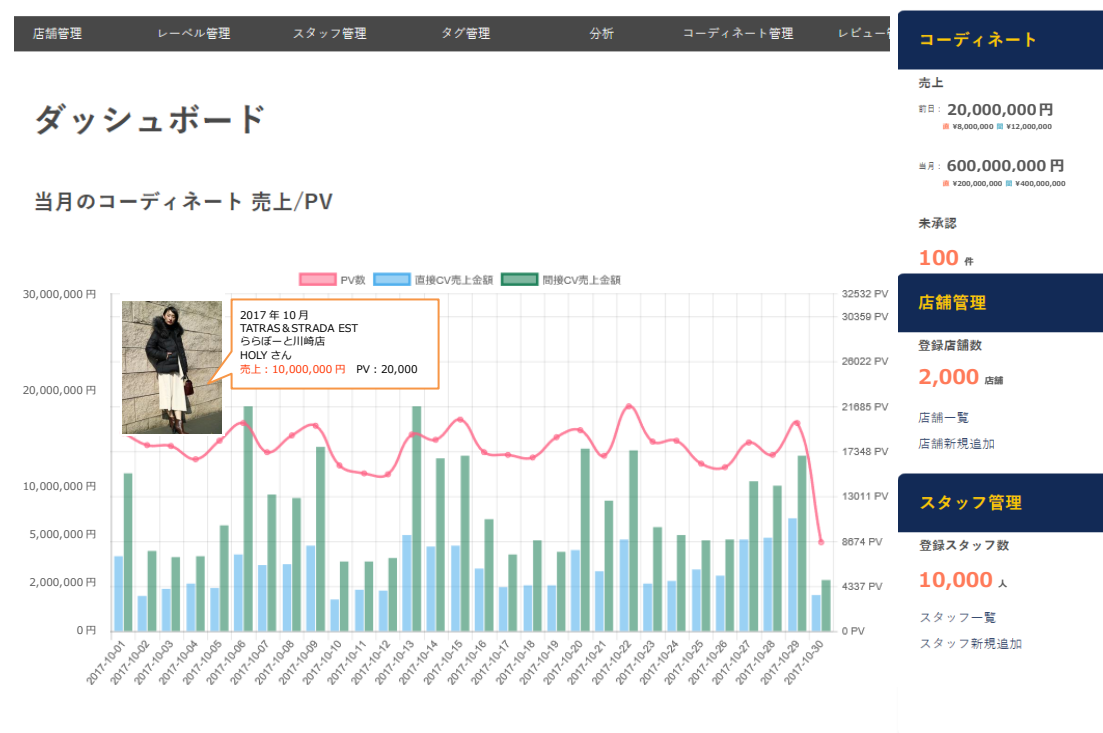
店舗管理 レーベル管理 スタッフ管理 タグ管理 分析 コーディネート管理 レビュー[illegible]

ダッシュボード

当月のコーディネート 売上/PV

PV数 直接CV売上金額 間接CV売上金額

30,000,000 円
20,000,000 円
10,000,000 円
5,000,000 円
2,000,000 円
0 円

32532 PV
30359 PV
26022 PV
21685 PV
17348 PV
13011 PV
8674 PV
4337 PV
0 PV

2017 年 10 月
TATRAS＆STRADA EST
ららぽーと川崎店
HOLY さん
売上：10,000,000 円 PV：20,000

2017-10-01 2017-10-02 2017-10-03 2017-10-04 2017-10-05 2017-10-06 2017-10-07 2017-10-08 2017-10-09 2017-10-10 2017-10-11 2017-10-12 2017-10-13 2017-10-14 2017-10-15 2017-10-16 2017-10-17 2017-10-18 2017-10-19 2017-10-20 2017-10-21 2017-10-22 2017-10-23 2017-10-24 2017-10-25 2017-10-26 2017-10-27 2017-10-28 2017-10-29 2017-10-30

コーディネート

売上
前日： 20,000,000 円
直 ¥8,000,000 間 ¥12,000,000

当月： 600,000,000 円
直 ¥200,000,000 間 ¥400,000,000

未承認
100 件

店舗管理

登録店舗数
2,000 店舗

店舗一覧
店舗新規追加

スタッフ管理

登録スタッフ数
10,000 人

スタッフ一覧
スタッフ新規追加